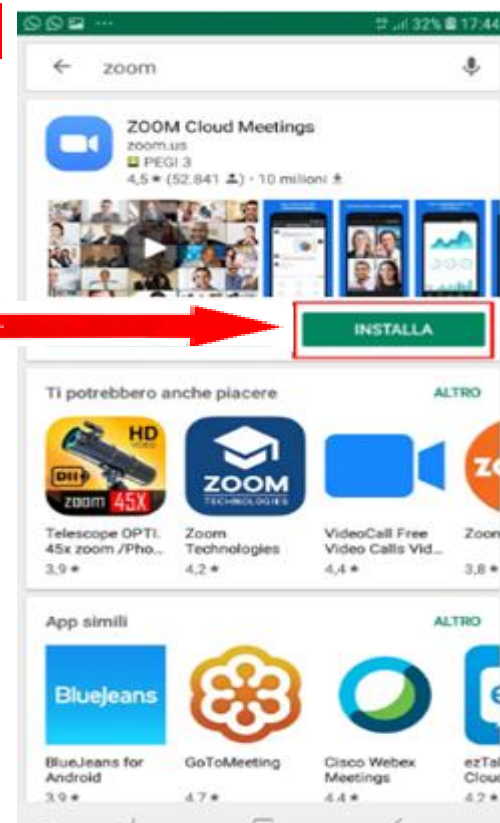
32% 17:44

zoom

ZOOM Cloud Meetings
zoom.us
PEGI 3
4,5 ★ (52.841) • 10 milioni

INSTALLA

Ti potrebbero anche piacere
ALTRO

HD
zoom 45X
Telescope OPTI. 45x zoom /Pho...
3,9 ★

ZOOM TECHNOLOGIES
Zoom Technologies
4,2 ★

VideoCall Free Video Calls Vid...
4,4 ★

Zoom
3,8 ★

App simili
ALTRO

BlueJeans
BlueJeans for Android
3,9 ★

GoToMeeting
4,7 ★

Cisco Webex Meetings
4,4 ★

ezTal Cloud
4,2 ★